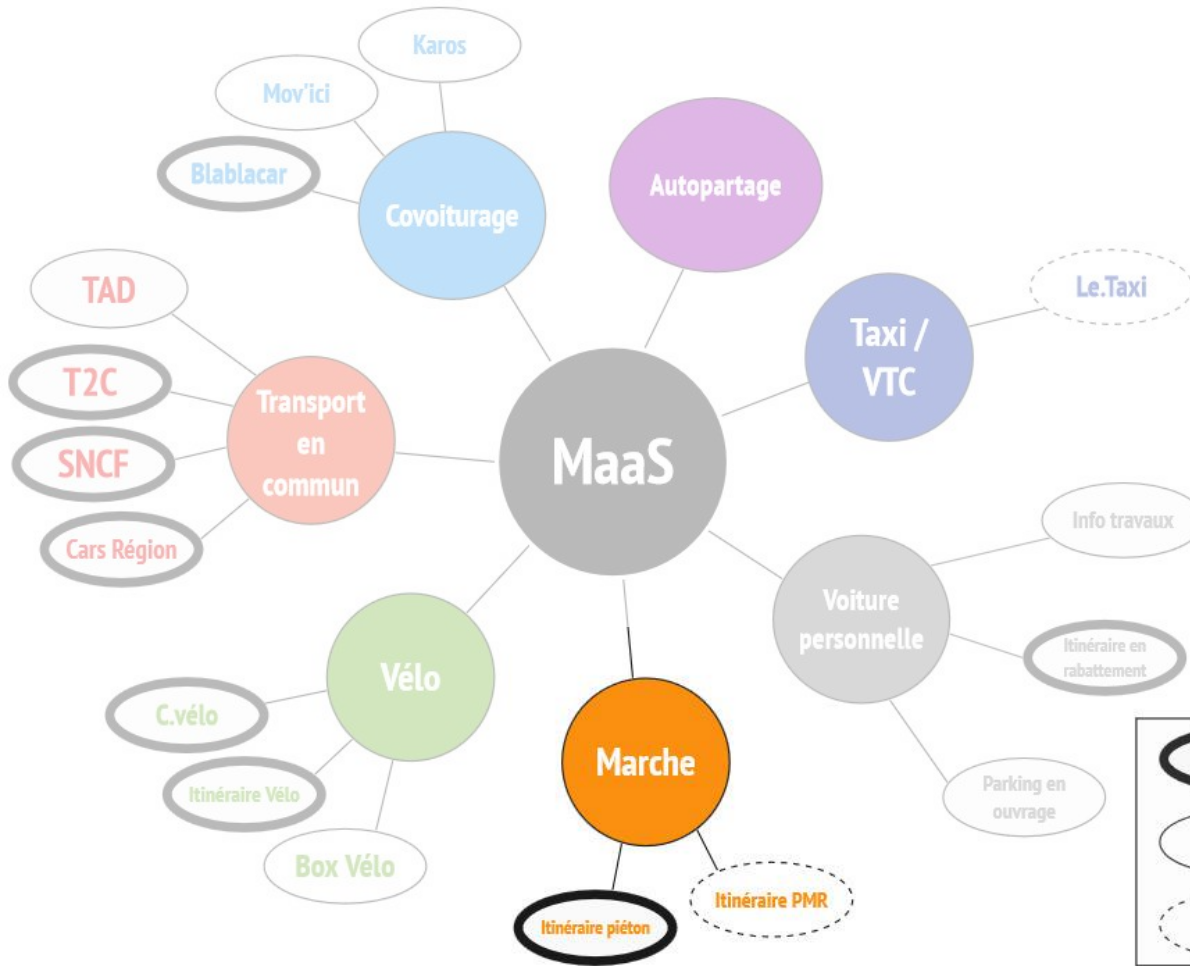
Karos

Mov'ici

Blablacar

Covoiturage

Autopartage

Le.Taxi

Taxi / VTC

TAD

T2C

SNCF

Cars Région

Transport en commun

MaaS

Info travaux

Voiture personnelle

Itinéraire en rabattement

Parking en ouvrage

Vélo

C.vélo

Itinéraire Vélo

Box Vélo

Marche

Itinéraire piéton

Itinéraire PMR